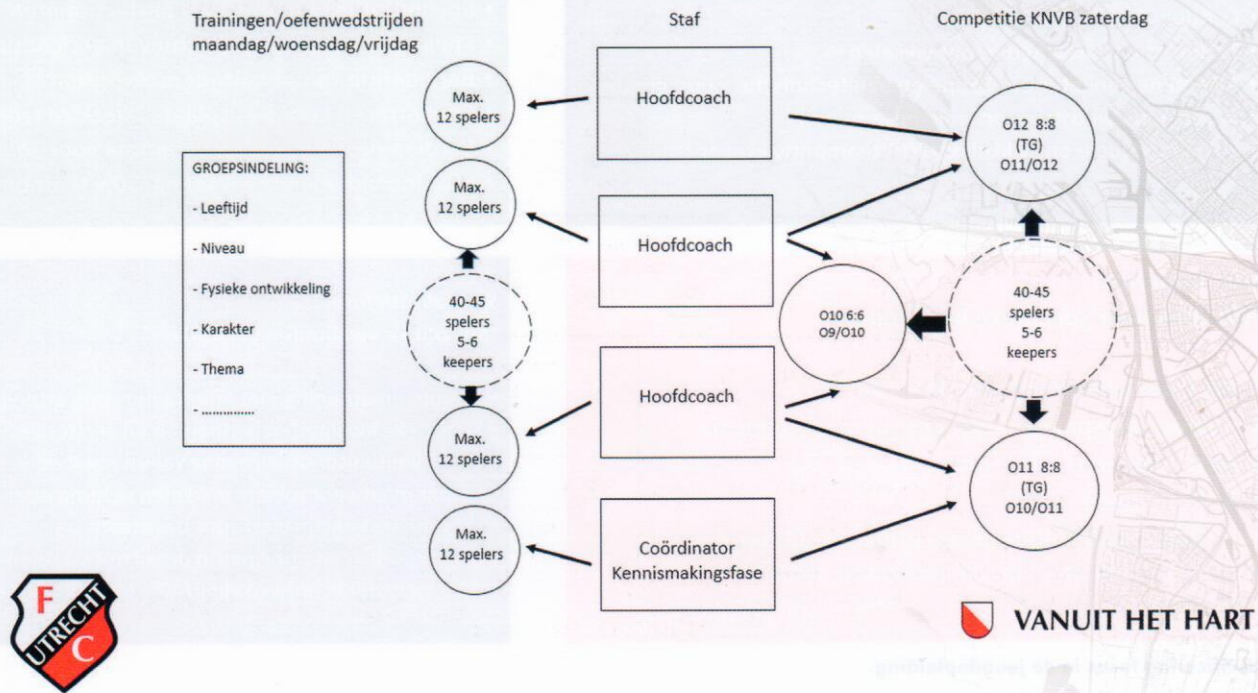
Trainingen/oefenwedstrijden maandag/woensdag/vrijdag

Staf

Competitie KNVB zaterdag

Max. 12 spelers

Hoofdcoach

O12 8:8 (TG) O11/O12

GROEPSINDELING:

- Leeftijd

- Niveau

- Fysieke ontwikkeling

- Karakter

- Thema

- ...............

Max. 12 spelers

Hoofdcoach

40-45 spelers 5-6 keepers

O10 6:6 O9/O10

40-45 spelers 5-6 keepers

Hoofdcoach

Max. 12 spelers

O11 8:8 (TG) O10/O11

Max. 12 spelers

Coördinator Kennismakingsfase

F UTRECHT C

VANUIT HET HART